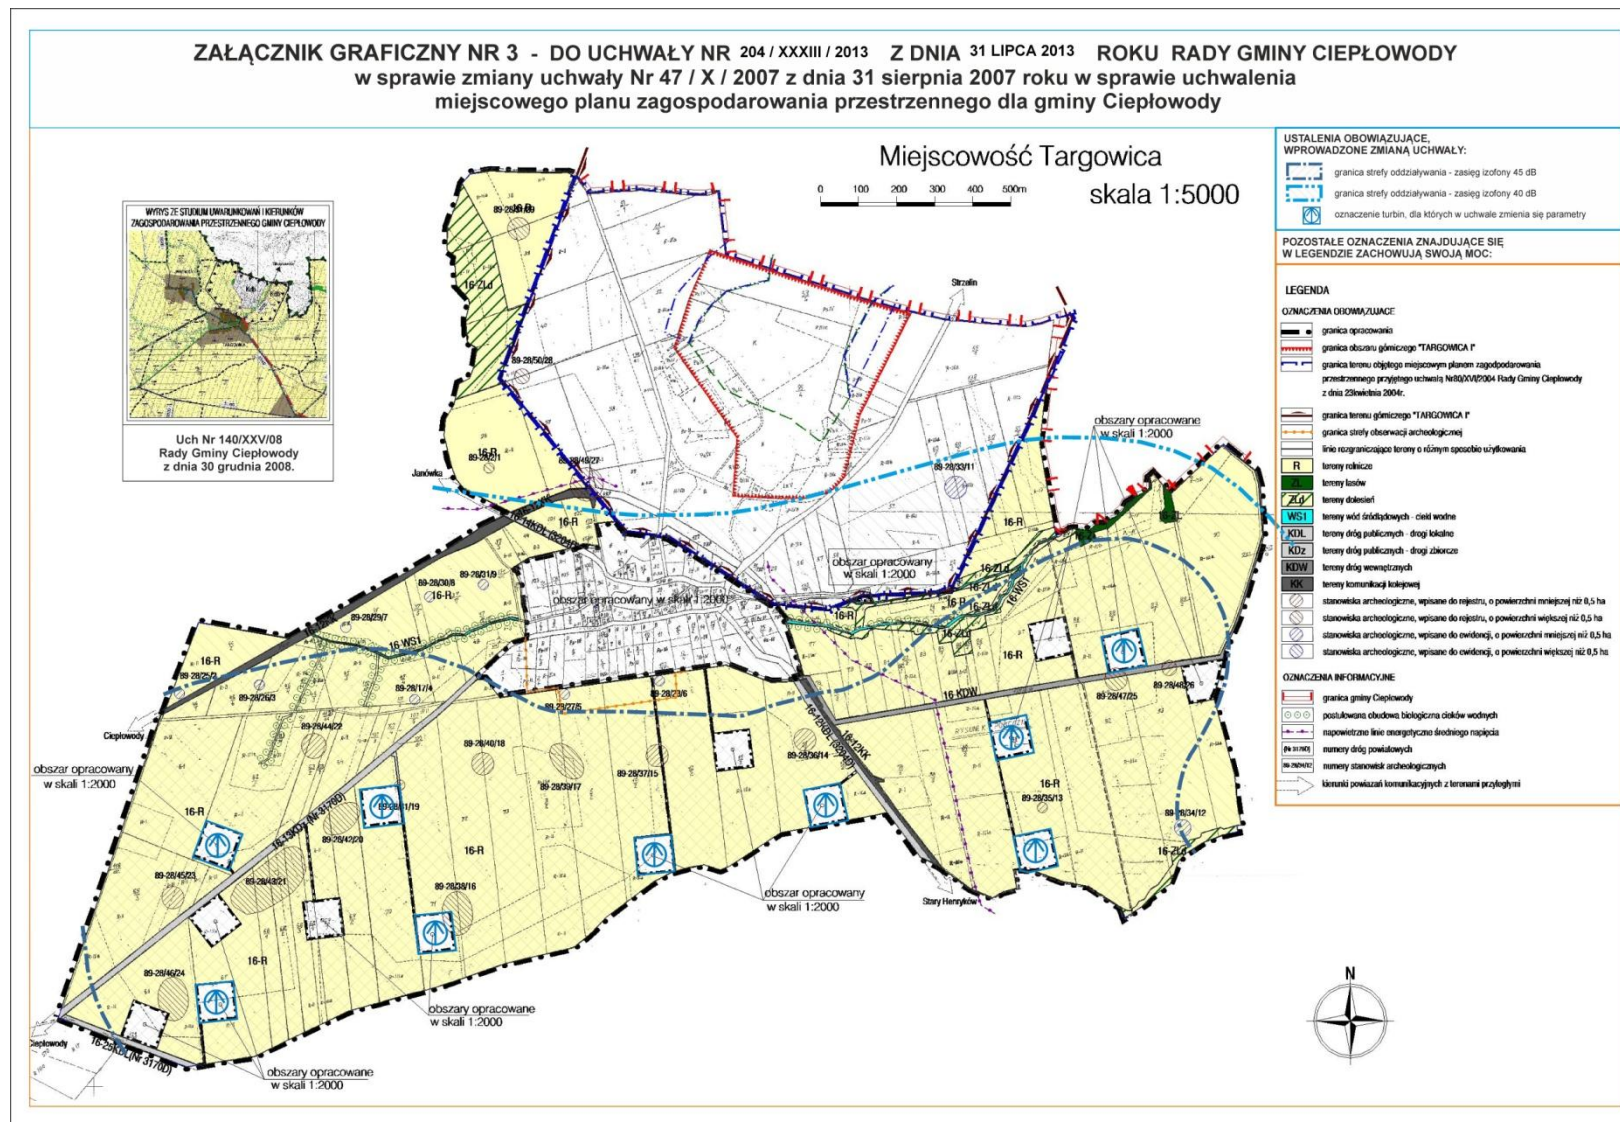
ZAŁĄCZNIK GRAFICZNY NR 3 - DO UCHWAŁY NR 204 / XXXIII / 2013 Z DNIA 31 LIPCA 2013 ROKU RADY GMINY CIEPŁOWODY
w sprawie zmiany uchwały Nr 47 / X / 2007 z dnia 31 sierpnia 2007 roku w sprawie uchwalenia miejscowego planu zagospodarowania przestrzennego dla gminy Ciepłowody

Miejscowość Targowica
skala 1:5000

0 100 200 300 400 500m

WYRYS ZE STUDIUM UWARUNKOWAŃ I KIERUNKÓW ZAGOSPODAROWANIA PRZESTRZENNEGO GMINY CIEPŁOWODY

Uch Nr 140/XXV/08
Rady Gminy Ciepłowody
z dnia 30 grudnia 2008.

USTALENIA OBOWIĄZUJĄCE, WPROWADZONE ZMIANĄ UCHWAŁY:
granica strefy oddziaływania - zasięg izofony 45 dB
granica strefy oddziaływania - zasięg izofony 40 dB
oznaczenie turbin, dla których w uchwale zmienia się parametry

POZOSTAŁE OZNACZENIA ZNAJDUJĄCE SIĘ W LEGENDZIE ZACHOWUJĄ SWOJĄ MOC:

LEGENDA
OZNACZENIA OBOWIĄZUJĄCE
granica opracowania
granica obszaru górniczego "TARGOWICA I"
granica terenu objętego miejscowym planem zagodpodarowania przestrzennego przyjętego uchwałą Nr80/XVI/2004 Rady Gminy Ciepłowody z dnia 23kwietnia 2004r.
granica terenu górniczego "TARGOWICA I"
granica strefy obserwacji archeologicznej
linie rozgraniczające tereny o różnym sposobie użytkowania
R tereny rolnicze
ZL tereny lasów
ZLd tereny dolesień
WS1 tereny wód śródlądowych - cieki wodne
KDL tereny dróg publicznych - drogi lokalne
KDz tereny dróg publicznych - drogi zbiorcze
KDW tereny dróg wewnętrznych
KK tereny komunikacji kolejowej
stanowiska archeologiczne, wpisane do rejestru, o powierzchni mniejszej niż 0,5 ha
stanowiska archeologiczne, wpisane do rejestru, o powierzchni większej niż 0,5 ha
stanowiska archeologiczne, wpisane do ewidencji, o powierzchni mniejszej niż 0,5 ha
stanowiska archeologiczne, wpisane do ewidencji, o powierzchni większej niż 0,5 ha
OZNACZENIA INFORMACYJNE
granica gminy Ciepłowody
postulowana obudowa biologiczna cieków wodnych
napowietrzne linie energetycznej średniego napięcia
numery dróg powiatowych
numery stanowisk archeologicznych
kierunki powiązań komunikacyjnych z terenami przyległymi

Strzelin
Janówka
Ciepłowody
Stary Henryków
obszary opracowane w skali 1:2000
obszar opracowany w skali 1:2000
obszar opracowany w skali 1:2000
obszar opracowany w skali 1:2000
obszar opracowany w skali 1:2000
obszary opracowane w skali 1:2000
obszary opracowane w skali 1:2000
16-R
16-ZLd
16-WS1
16-KDW
16-KK
16-1KDL
16-13KDZ (Nr 3170D)
16-2KDL (Nr 3170D)
89-28/50/28
89-28/21
89-28/49/27
89-28/33/11
89-28/30/8
89-28/31/9
89-28/29/7
89-28/25/3
89-28/26/3
89-28/17/4
89-28/44/22
89-28/40/18
89-28/23/6
89-28/27/5
89-28/39/17
89-28/37/15
89-28/36/14
89-28/41/19
89-28/42/20
89-28/45/23
89-28/43/21
89-28/38/16
89-28/46/24
89-28/47/25
89-28/48/26
89-28/35/13
89-28/34/12
N